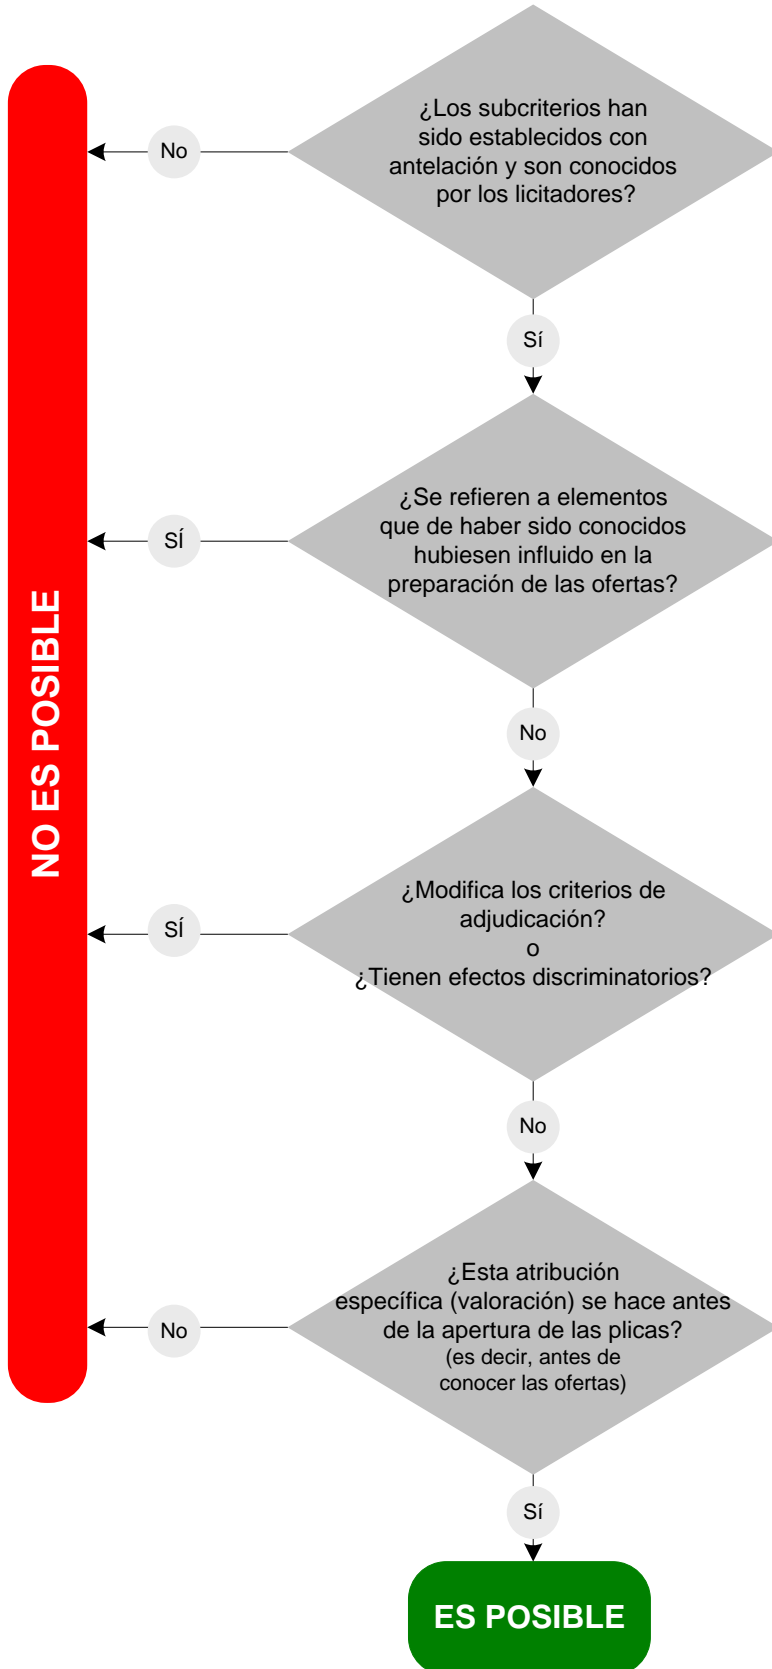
NO ES POSIBLE

¿Los subcriterios han sido establecidos con antelación y son conocidos por los licitadores?

No

Sí

¿Se refieren a elementos que de haber sido conocidos hubiesen influido en la preparación de las ofertas?

Sí

No

¿Modifica los criterios de adjudicación?
o
¿Tienen efectos discriminatorios?

Sí

No

¿Esta atribución específica (valoración) se hace antes de la apertura de las plicas?
(es decir, antes de conocer las ofertas)

No

Sí

ES POSIBLE